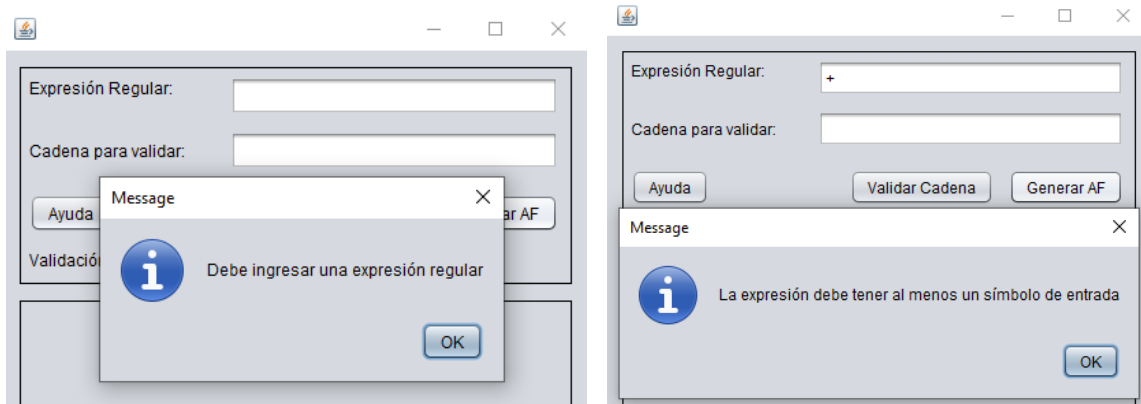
Expresión Regular:

Cadena para validar:

Ayuda

ar AF

Validació

Message

Debe ingresar una expresión regular

OK

Expresión Regular: +

Cadena para validar:

Ayuda

Validar Cadena

Generar AF

Message

La expresión debe tener al menos un símbolo de entrada

OK